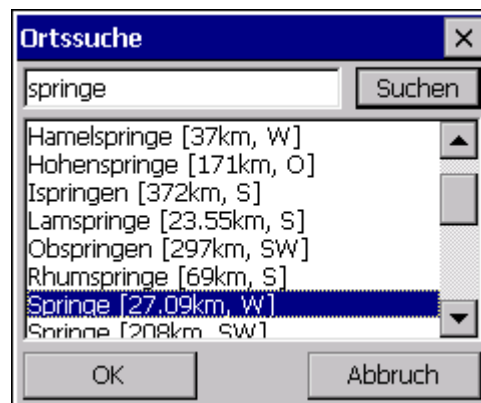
Ortssuche
×
springe
Suchen
Hamelspringe [37km, W]
Hohenspringe [171km, O]
Ispringen [372km, S]
Lamspringe [23.55km, S]
Obspringen [297km, SW]
Rhumspringe [69km, S]
Springe [27.09km, W]
Springe [208km, SW]
OK
Abbruch